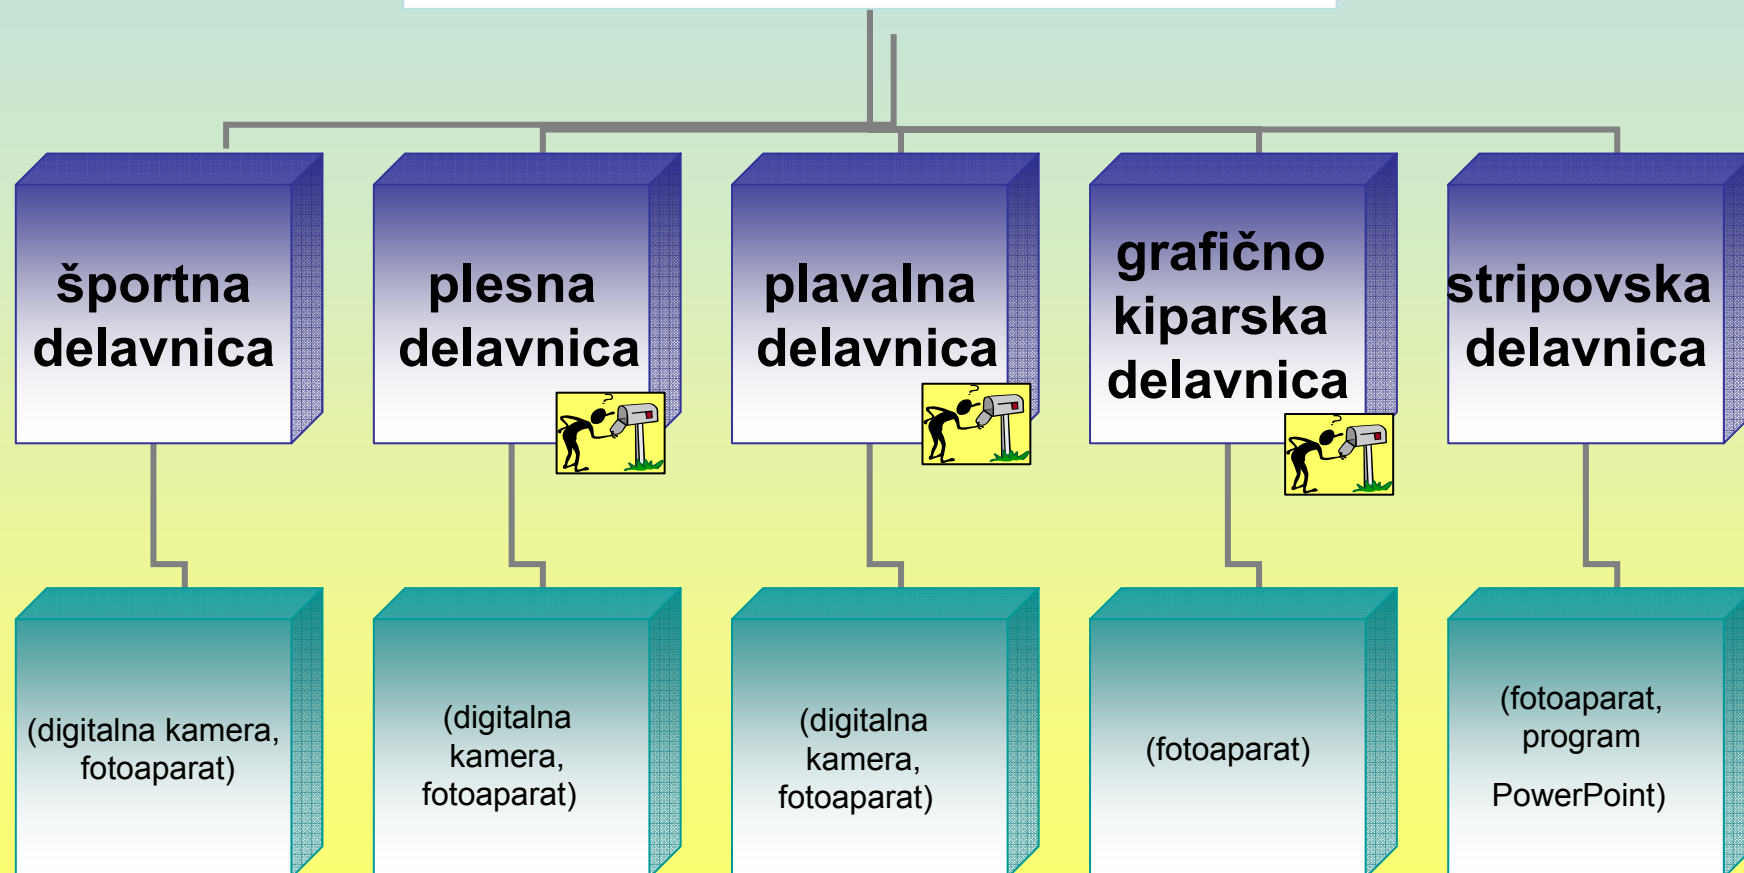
športna delavnica

plesna delavnica

plavalna delavnica

grafično kiparska delavnica

stripovska delavnica

(digitalna kamera, fotoaparat)

(digitalna kamera, fotoaparat)

(digitalna kamera, fotoaparat)

(fotoaparat)

(fotoaparat, program

PowerPoint)